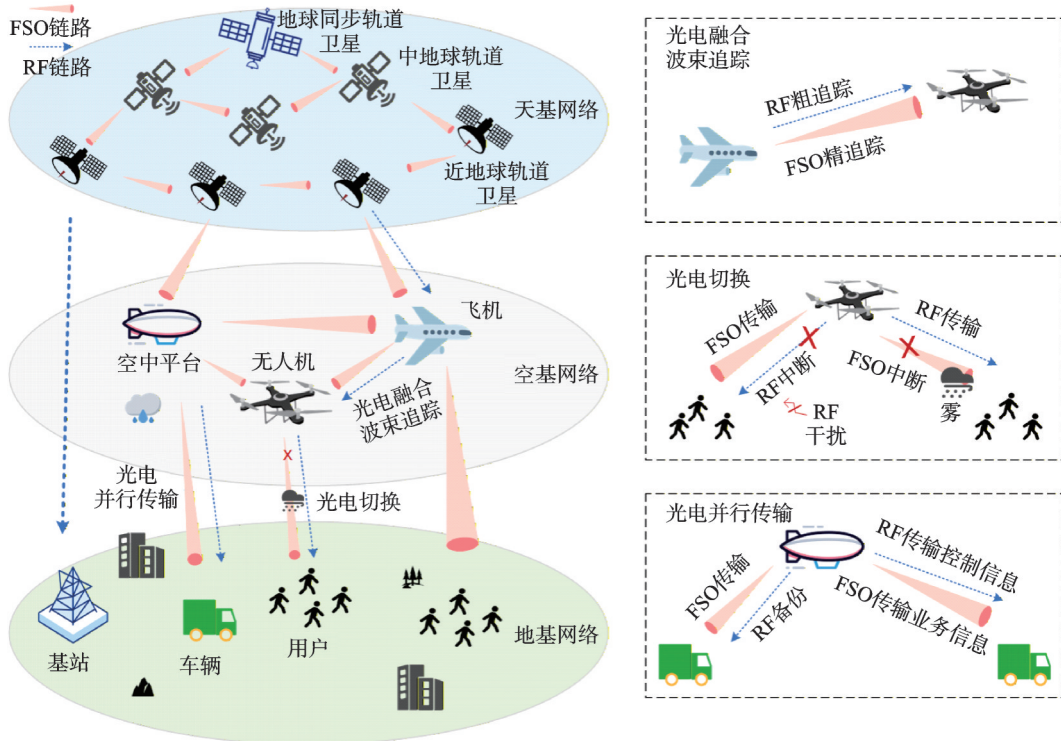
FSO链路
RF链路
地球同步轨道卫星
中地球轨道卫星
天基网络
近地球轨道卫星
飞机
空中平台
无人机
空基网络
光电融合波束追踪
光电并行传输
光电切换
基站
车辆
用户
地基网络

光电融合波束追踪
RF粗追踪
FSO精追踪

光电切换
FSO传输
RF传输
RF中断
FSO中断
RF干扰
雾

光电并行传输
RF传输控制信息
FSO传输
RF备份
FSO传输业务信息